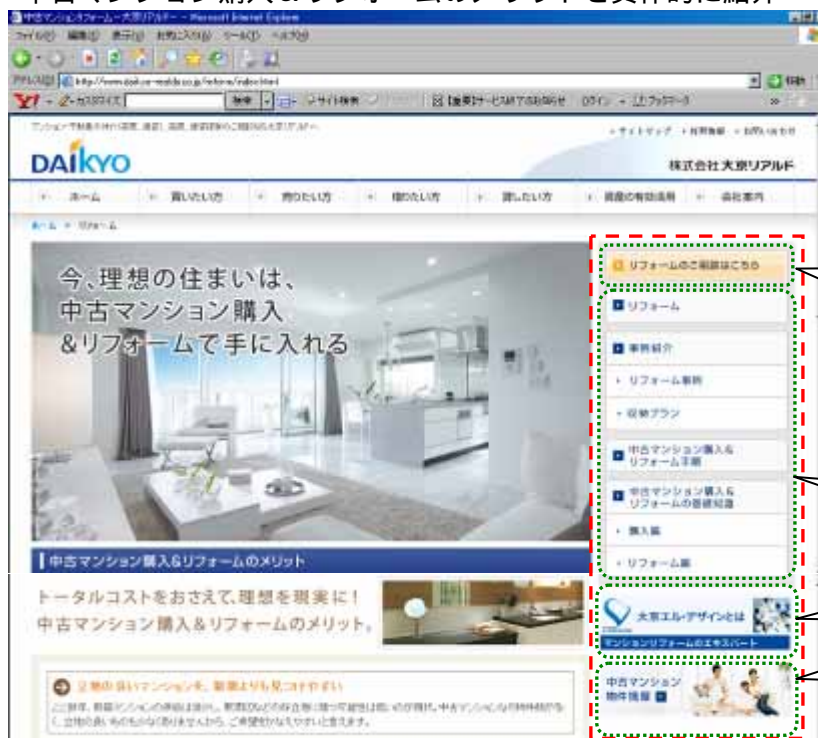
中古マンション購入&リフォームのサイトを具体的に紹介

中古マンションリフォーム - 大京リアルド - Microsoft Internet Explorer

ファイル(F) 編集(E) 表示(V) お気に入り(A) ツール(T) ヘルプ(H)

アドレス(D) http://www.daikyo-realdo.co.jp/reform/index.html

移動

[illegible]

DAIKYO

・サイトマップ ・採用情報 ・お問い合わせ

株式会社大京リアルド

ホーム | 買いたい方 | 売りたい方 | 借りたい方 | 貸したい方 | 資産の有効活用 | 会社案内

ホーム > リフォーム

今、理想の住まいは、中古マンション購入&リフォームで手に入れる

リフォームのご相談はこちら

リフォーム

事例紹介

・リフォーム事例

・収納プラン

中古マンション購入&リフォーム手順

中古マンション購入&リフォームの基礎知識

・購入編

・リフォーム編

中古マンション購入&リフォームのメリット

トータルコストをおさえて、理想を現実に!
中古マンション購入&リフォームのメリット。

大京エル・デザインとは
マンションリフォームのエキスパート

中古マンション物件情報

2 築の古いマンションを、新築よりも見つけやすい

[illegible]